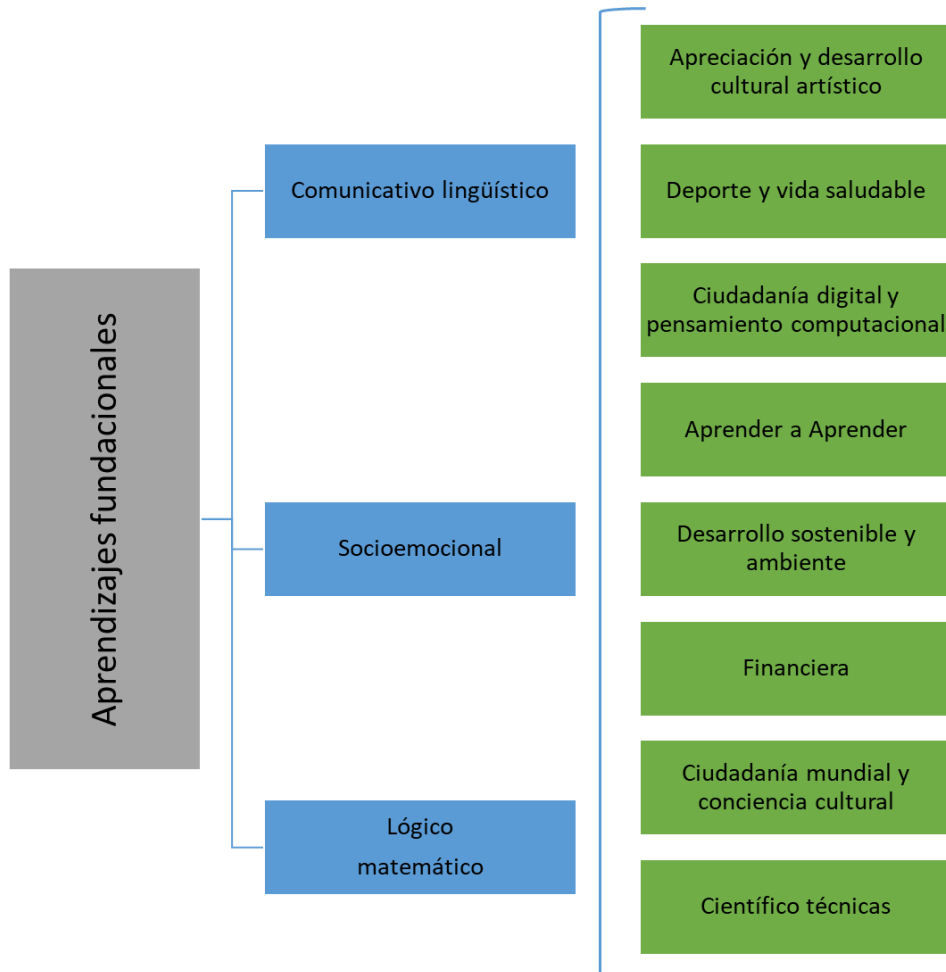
Aprendizajes fundacionales

Comunicativo lingüístico

Socioemocional

Lógico matemático

Apreciación y desarrollo cultural artístico

Deporte y vida saludable

Ciudadanía digital y pensamiento computacional

Aprender a Aprender

Desarrollo sostenible y ambiente

Financiera

Ciudadanía mundial y conciencia cultural

Científico técnicas